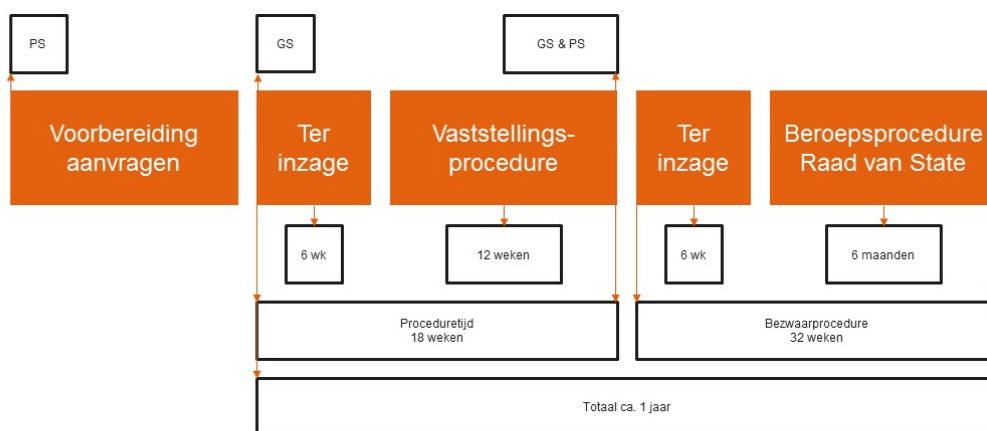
PS

GS

GS & PS

Voorbereiding aanvragen

Ter inzage

Vaststellingsprocedure

Ter inzage

Beroepsprocedure Raad van State

6 wk

12 weken

6 wk

6 maanden

Proceduretijd
18 weken

Bezwaarprocedure
32 weken

Totaal ca. 1 jaar